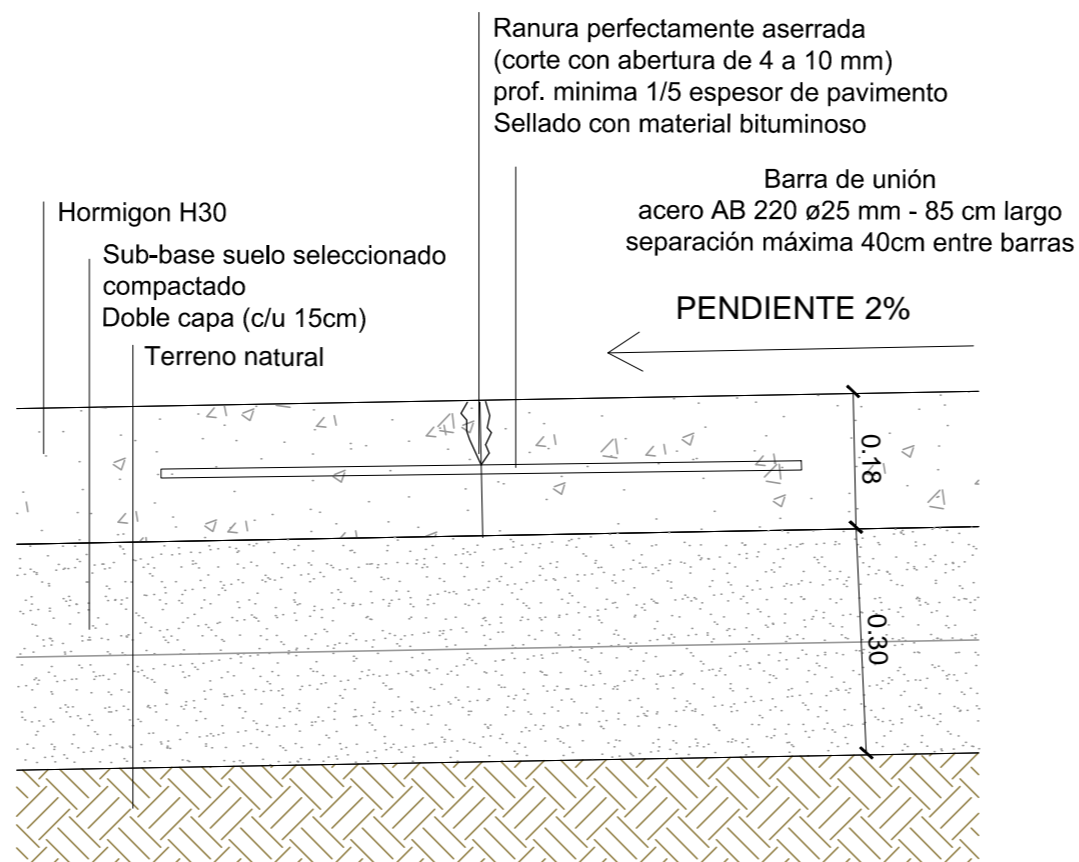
Ranura perfectamente aserrada
(corte con abertura de 4 a 10 mm)
prof. minima 1/5 espesor de pavimento
Sellado con material bituminoso

Barra de unión
acero AB 220 ø25 mm - 85 cm largo
separación máxima 40cm entre barras

Hormigon H30

Sub-base suelo seleccionado
compactado
Doble capa (c/u 15cm)

Terreno natural

PENDIENTE 2%

0.18

0.30